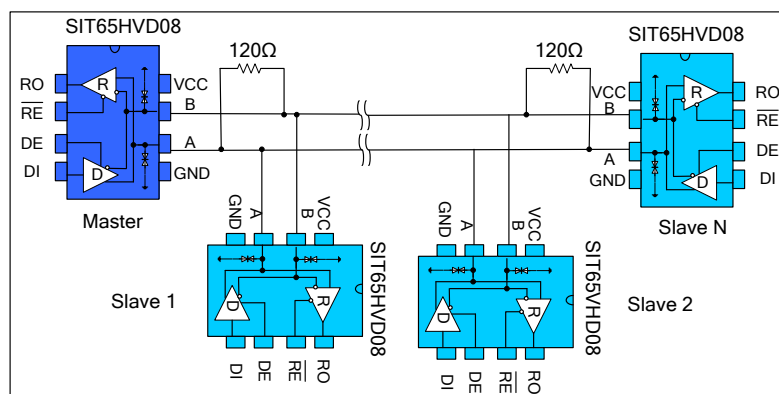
SIT65HVD08
RO
$\overline{RE}$
DE
DI
R
D
VCC
B
A
GND
Master

120Ω

120Ω

SIT65HVD08
VCC
B
A
GND
R
D
RO
$\overline{RE}$
DE
DI
Slave N

GND
A
B
VCC
SIT65HVD08
D
R
DI
DE
$\overline{RE}$
RO
Slave 1

GND
A
B
VCC
SIT65VHD08
D
R
DI
DE
$\overline{RE}$
RO
Slave 2